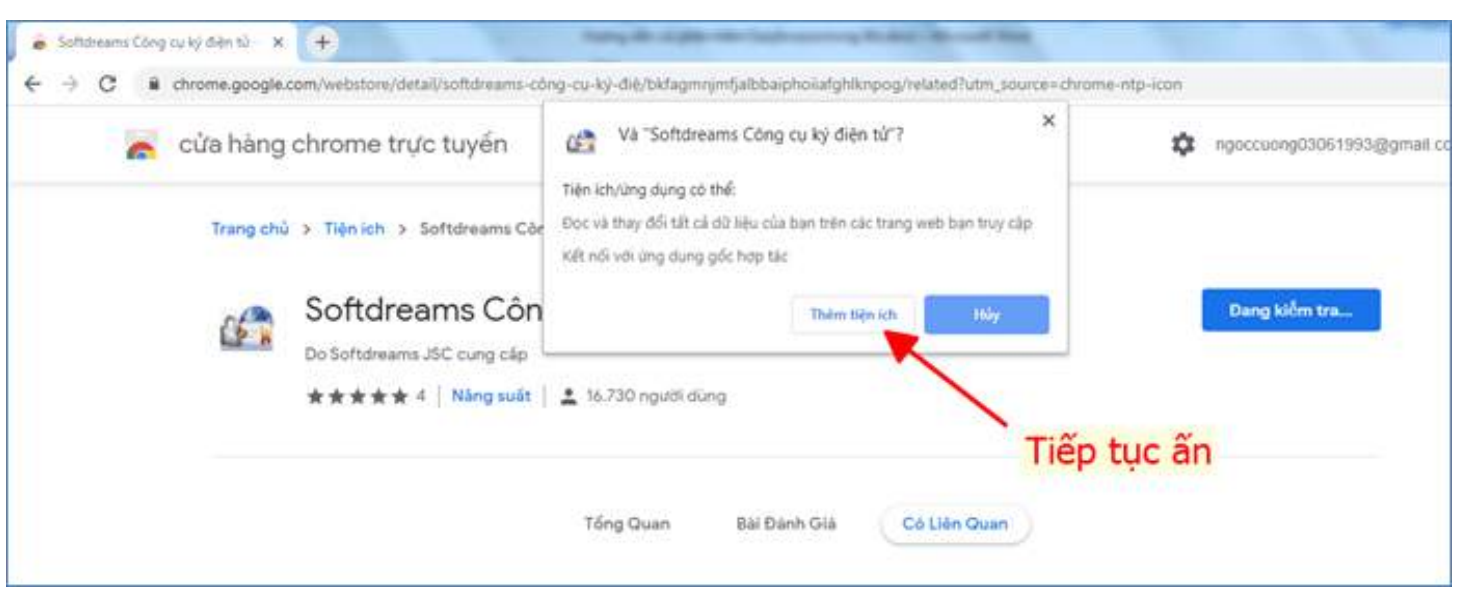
Softdreams Công cụ ký điện tử ×

+

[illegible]

chrome.google.com/webstore/detail/softdreams-công-cu-ký-điệ/bkfagmnjmfjalbbaiphoiiafghlknpog/related?utm_source=chrome-ntp-icon

cửa hàng chrome trực tuyến

ngoccuong03061993@gmail.co

Trang chủ > Tiện ích > Softdreams Côn

Softdreams Côn

Do Softdreams JSC cung cấp

★★★★★ 4 | Năng suất | 16.730 người dùng

Đang kiểm tra...

Và "Softdreams Công cụ ký điện tử"?

×

Tiện ích/ứng dụng có thể:

Đọc và thay đổi tất cả dữ liệu của bạn trên các trang web bạn truy cập

Kết nối với ứng dụng gốc hợp tác

Thêm tiện ích

Hủy

Tiếp tục ấn

Tổng Quan

Bài Đánh Giá

Có Liên Quan